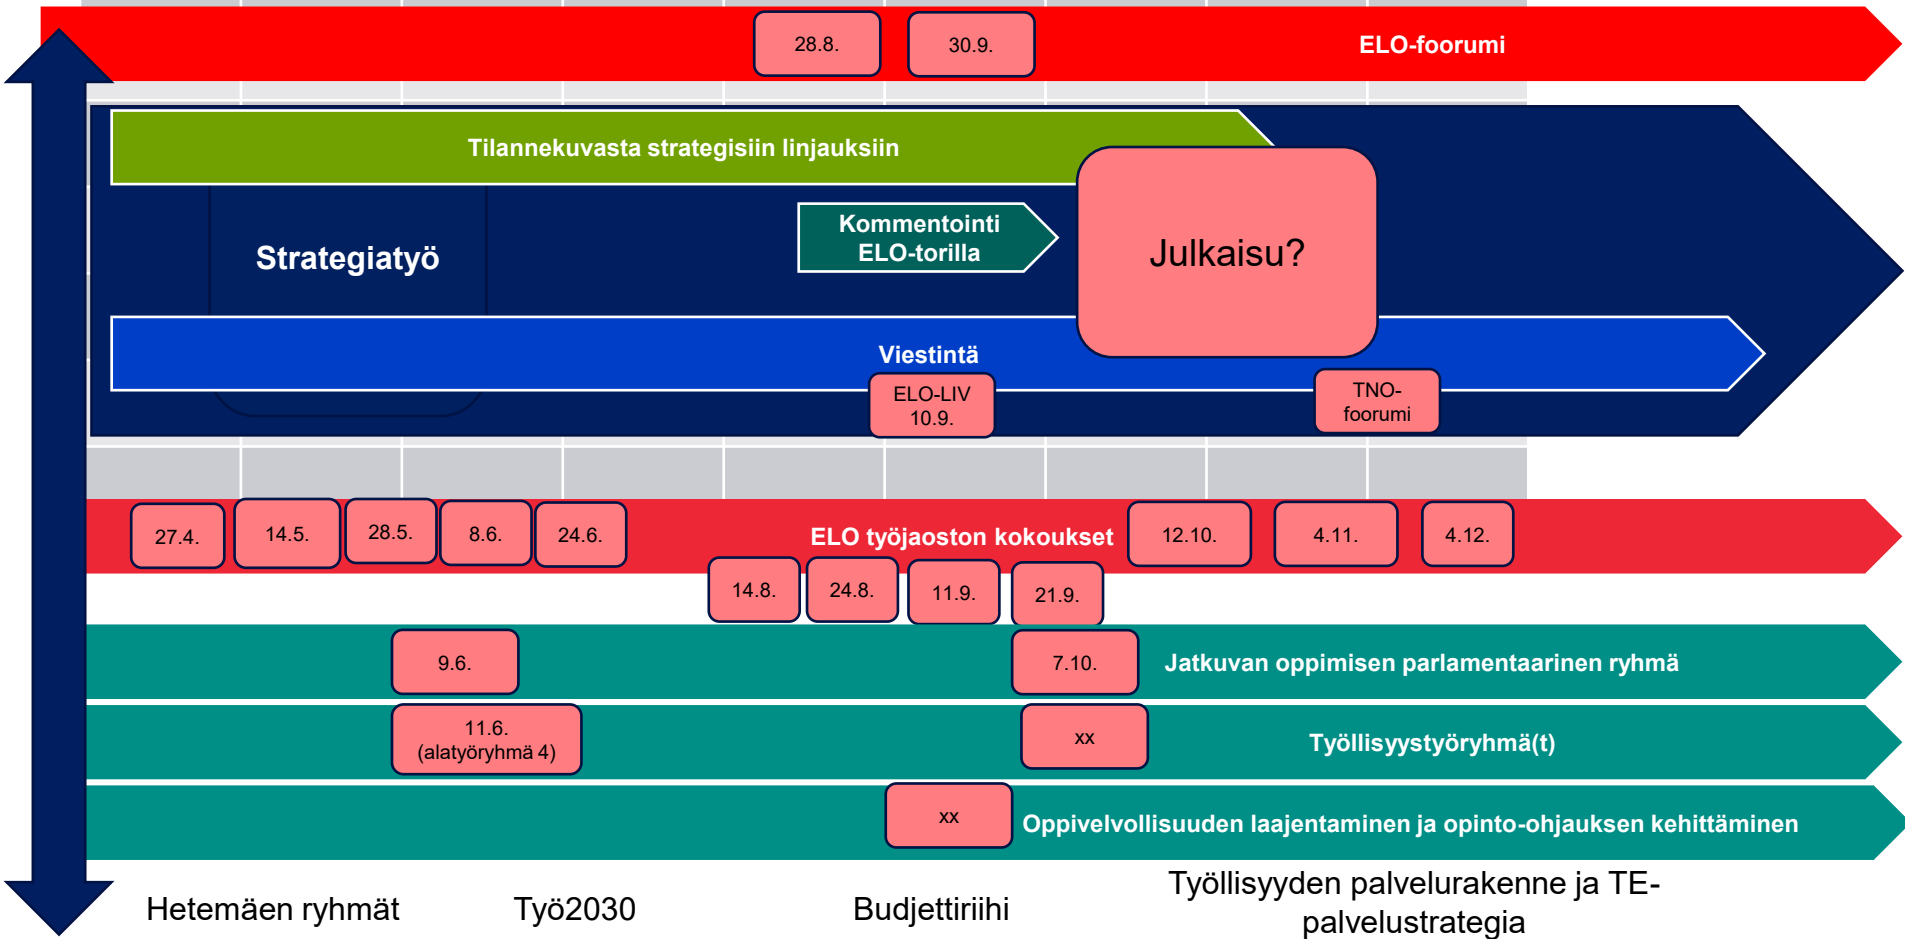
28.8.

30.9.

ELO-foorumi

Tilannekuvasta strategisiin linjauksiin

Strategiatyö

Kommentointi ELO-torilla

Julkaisu?

Viestintä

ELO-LIV 10.9.

TNO-foorumi

27.4.

14.5.

28.5.

8.6.

24.6.

ELO työjaoston kokoukset

12.10.

4.11.

4.12.

14.8.

24.8.

11.9.

21.9.

9.6.

7.10.

Jatkuvan oppimisen parlamentaarinen ryhmä

11.6. (alatyöryhmä 4)

xx

Työllisyystyöryhmä(t)

xx

Oppivelvollisuuden laajentaminen ja opinto-ohjauksen kehittäminen

Hetemäen ryhmät

Työ2030

Budjettiriihi

Työllisyyden palvelurakenne ja TE-palvelustrategia